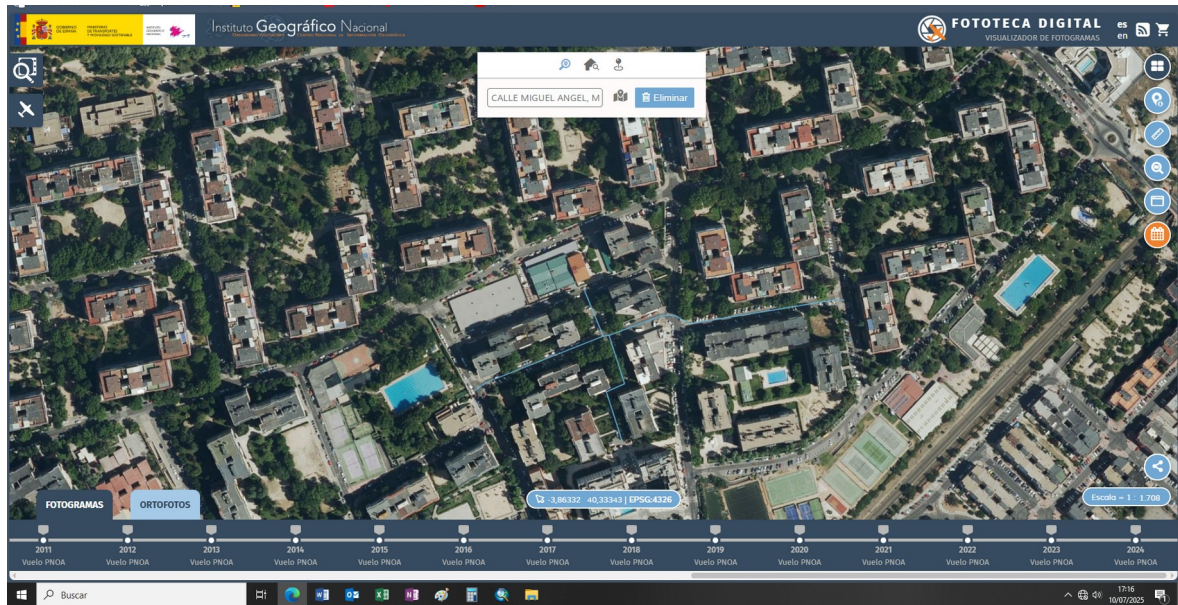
GOBIERNO DE ESPAÑA | MINISTERIO DE TRANSPORTES Y MOVILIDAD SOSTENIBLE | INSTITUTO GEOGRÁFICO NACIONAL | cnig

Instituto Geográfico Nacional

FOTOTECA DIGITAL
VISUALIZADOR DE FOTOGRAMAS

es
en

CALLE MIGUEL ANGEL, M

Eliminar

-3,86332 40,33343 | EPSG:4326

Escala = 1 : 1.708

FOTOGRAMAS

ORTOFOTOS

| 2011 | 2012 | 2013 | 2014 | 2015 | 2016 | 2017 | 2018 | 2019 | 2020 | 2021 | 2022 | 2023 | 2024 |
|---|---|---|---|---|---|---|---|---|---|---|---|---|---|
| Vuelo PNOA | Vuelo PNOA | Vuelo PNOA | Vuelo PNOA | Vuelo PNOA | Vuelo PNOA | Vuelo PNOA | Vuelo PNOA | Vuelo PNOA | Vuelo PNOA | Vuelo PNOA | Vuelo PNOA | Vuelo PNOA | Vuelo PNOA |

Buscar

17:16
10/07/2025